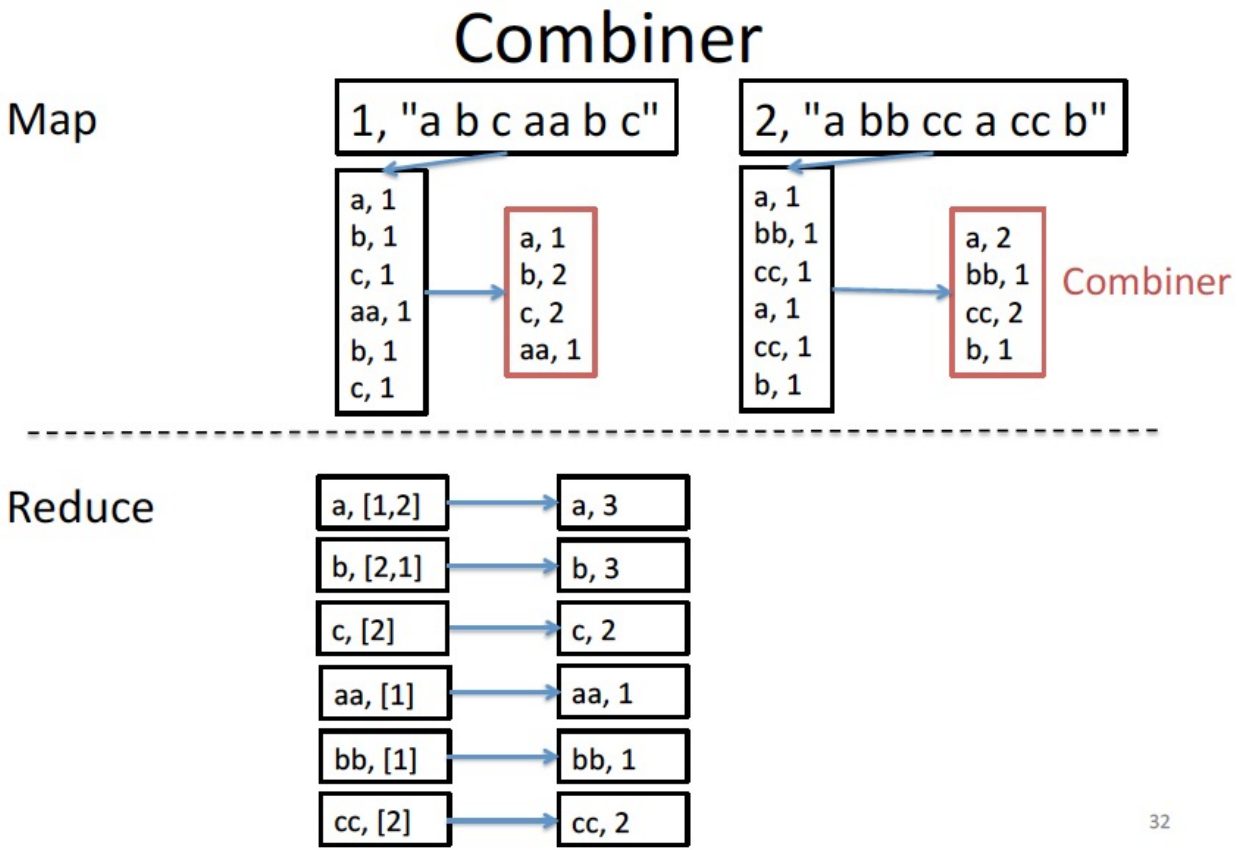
Combiner

Map

1, "a b c aa b c"

a, 1
b, 1
c, 1
aa, 1
b, 1
c, 1

a, 1
b, 2
c, 2
aa, 1

2, "a bb cc a cc b"

a, 1
bb, 1
cc, 1
a, 1
cc, 1
b, 1

a, 2
bb, 1
cc, 2
b, 1

Combiner

Reduce

a, [1,2] → a, 3
b, [2,1] → b, 3
c, [2] → c, 2
aa, [1] → aa, 1
bb, [1] → bb, 1
cc, [2] → cc, 2

32